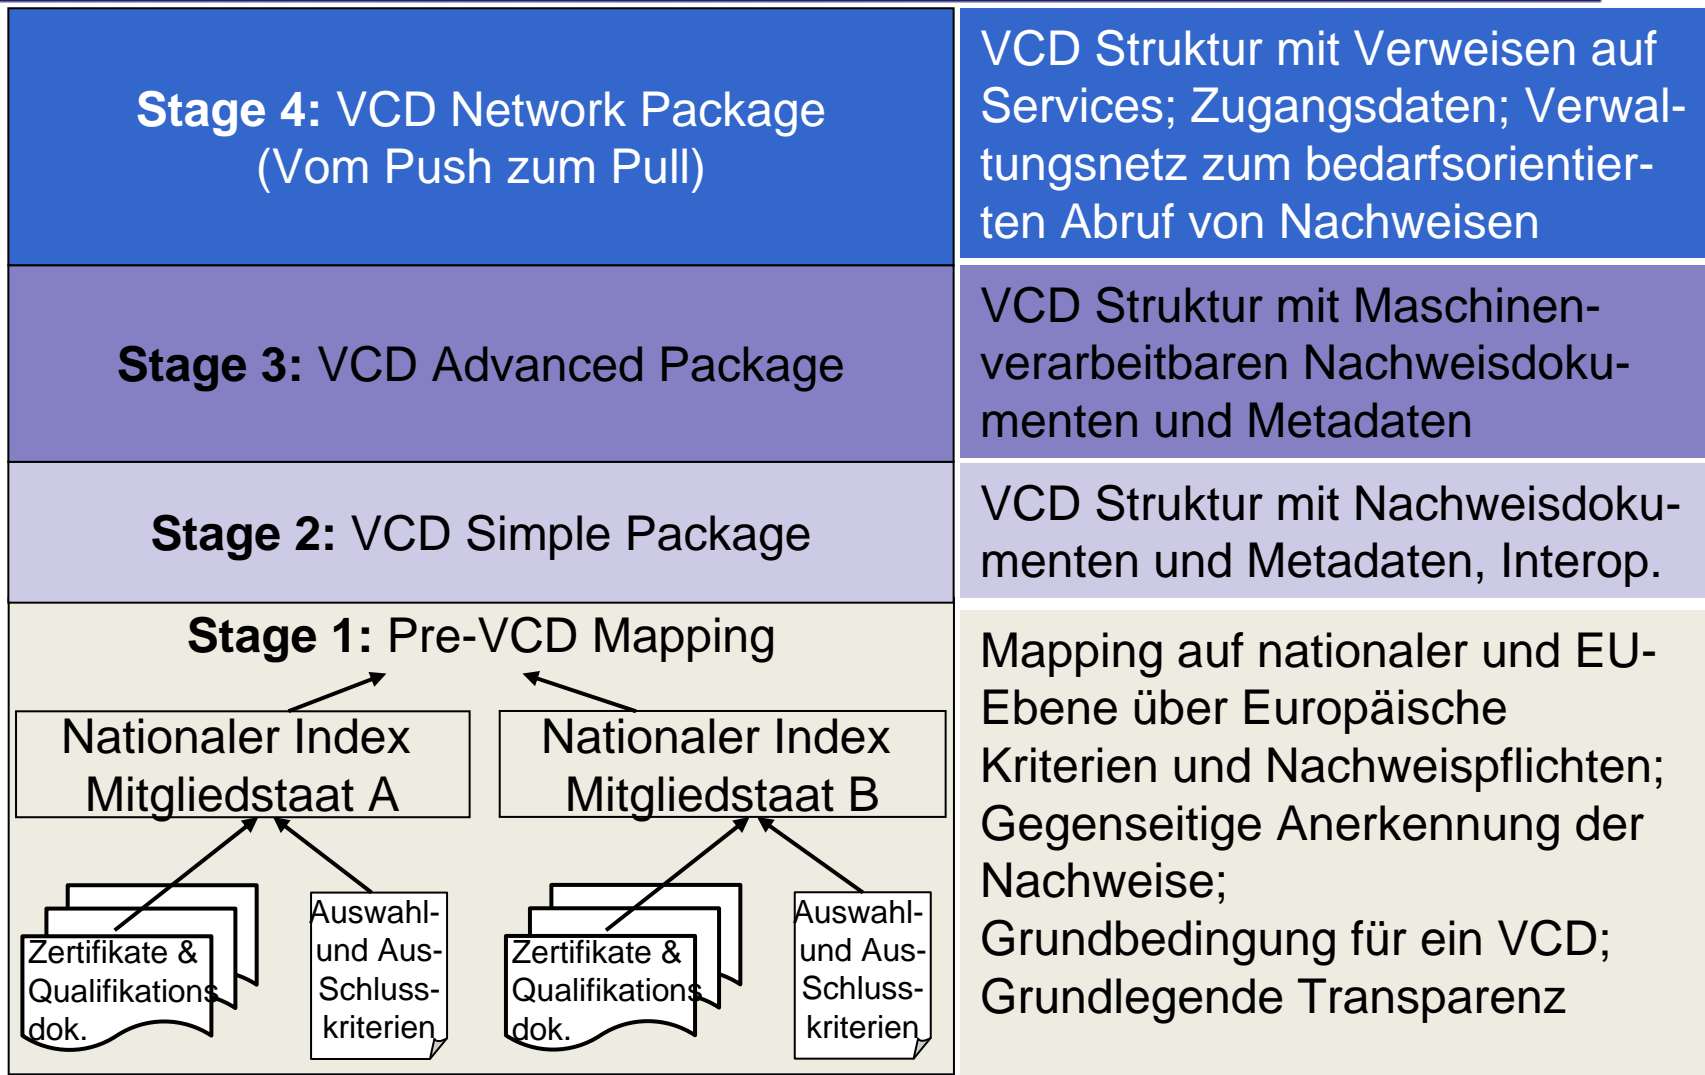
Stage 4: VCD Network Package (Vom Push zum Pull)

VCD Struktur mit Verweisen auf Services; Zugangsdaten; Verwaltungsnetz zum bedarfsorientierten Abruf von Nachweisen

Stage 3: VCD Advanced Package

VCD Struktur mit Maschinenverarbeitbaren Nachweisdokumenten und Metadaten

Stage 2: VCD Simple Package

VCD Struktur mit Nachweisdokumenten und Metadaten, Interop.

Stage 1: Pre-VCD Mapping

Nationaler Index Mitgliedstaat A

Nationaler Index Mitgliedstaat B

Zertifikate & Qualifikations dok.

Auswahl- und Aus- Schluss- kriterien

Zertifikate & Qualifikations dok.

Auswahl- und Aus- Schluss- kriterien

Mapping auf nationaler und EU-Ebene über Europäische Kriterien und Nachweispflichten; Gegenseitige Anerkennung der Nachweise; Grundbedingung für ein VCD; Grundlegende Transparenz